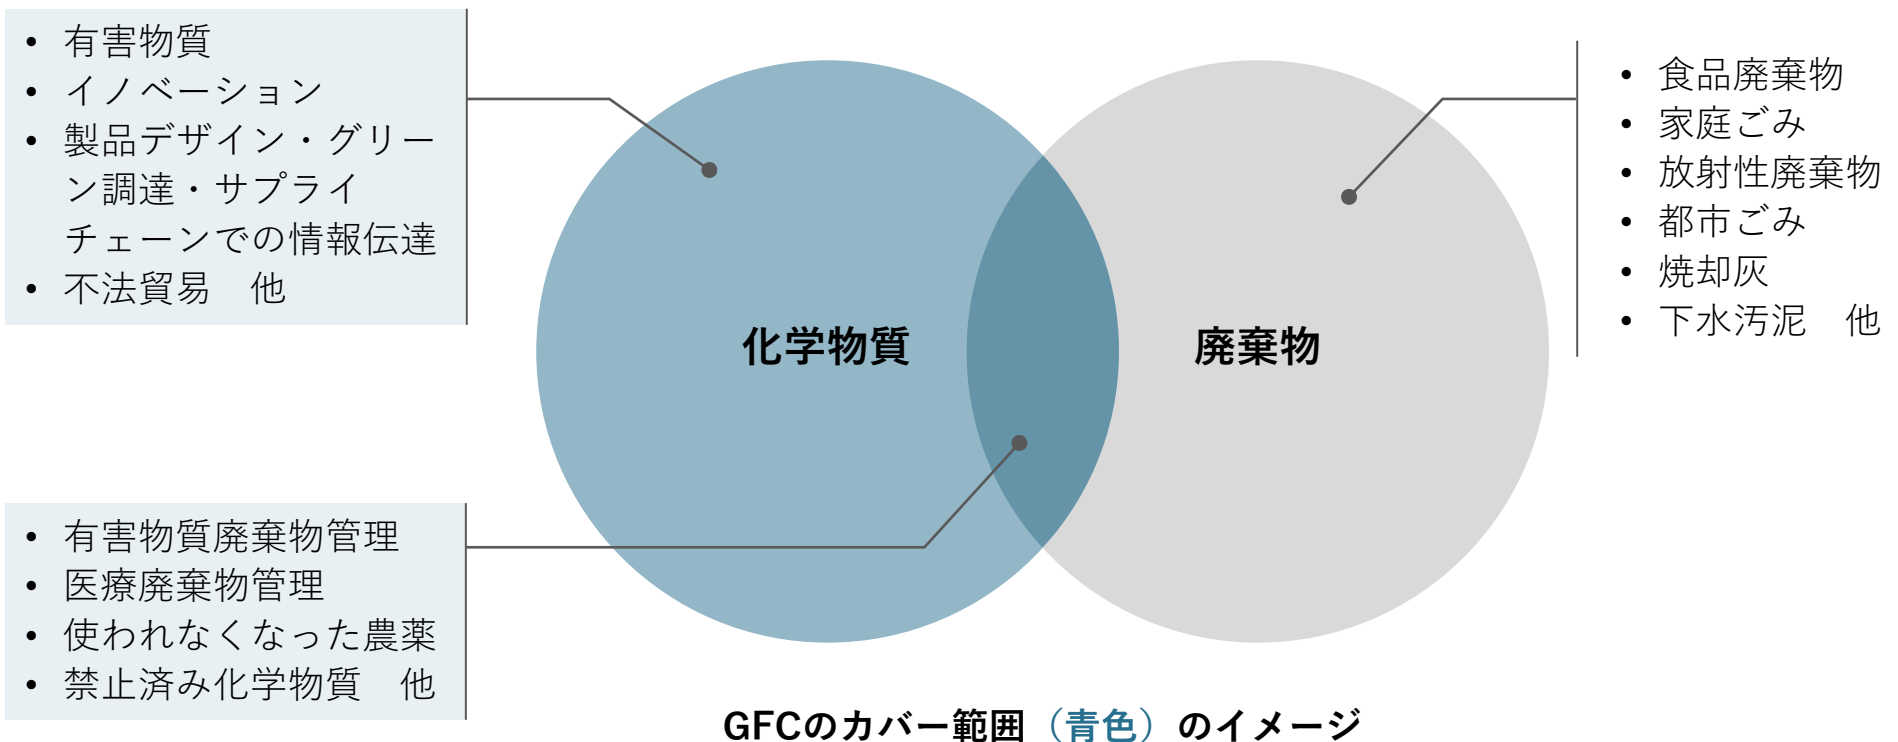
- 有害物質
- イノベーション
- 製品デザイン・グリーン調達・サプライチェーンでの情報伝達
- 不法貿易　他

化学物質

廃棄物

- 食品廃棄物
- 家庭ごみ
- 放射性廃棄物
- 都市ごみ
- 焼却灰
- 下水汚泥　他

- 有害物質廃棄物管理
- 医療廃棄物管理
- 使われなくなった農薬
- 禁止済み化学物質　他

GFCのカバー範囲（青色）のイメージ